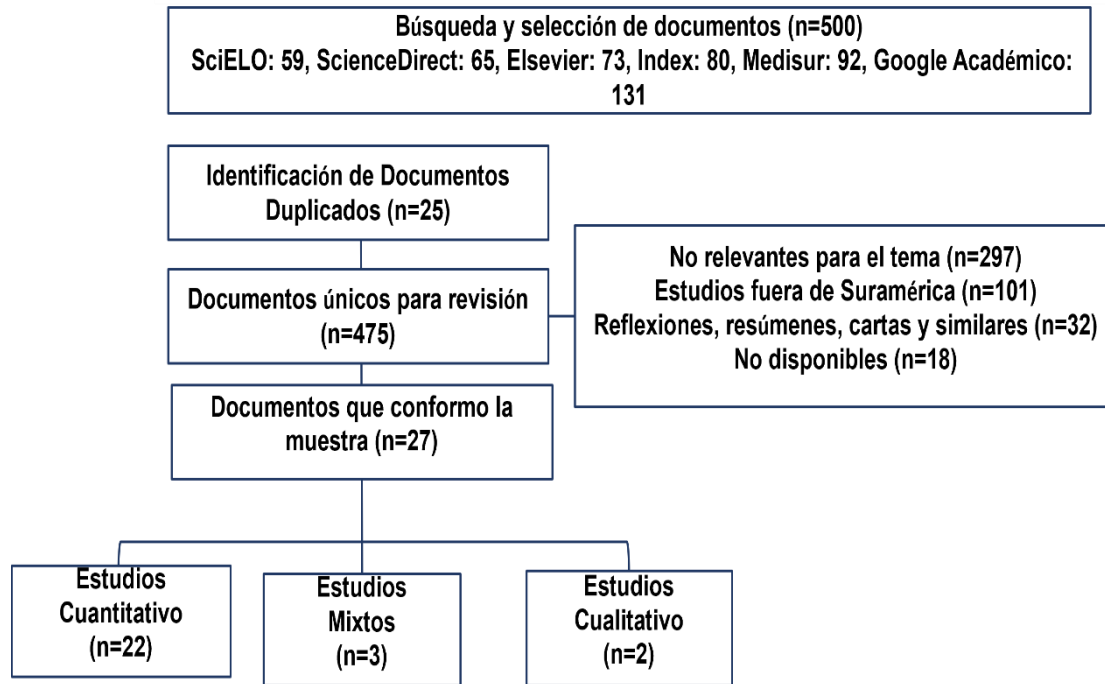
Búsqueda y selección de documentos (n=500)
SciELO: 59, ScienceDirect: 65, Elsevier: 73, Index: 80, Medisur: 92, Google Académico: 131

Identificación de Documentos Duplicados (n=25)

Documentos únicos para revisión (n=475)

No relevantes para el tema (n=297)
Estudios fuera de Suramérica (n=101)
Reflexiones, resúmenes, cartas y similares (n=32)
No disponibles (n=18)

Documentos que conformo la muestra (n=27)

Estudios Cuantitativo (n=22)

Estudios Mixtos (n=3)

Estudios Cualitativo (n=2)